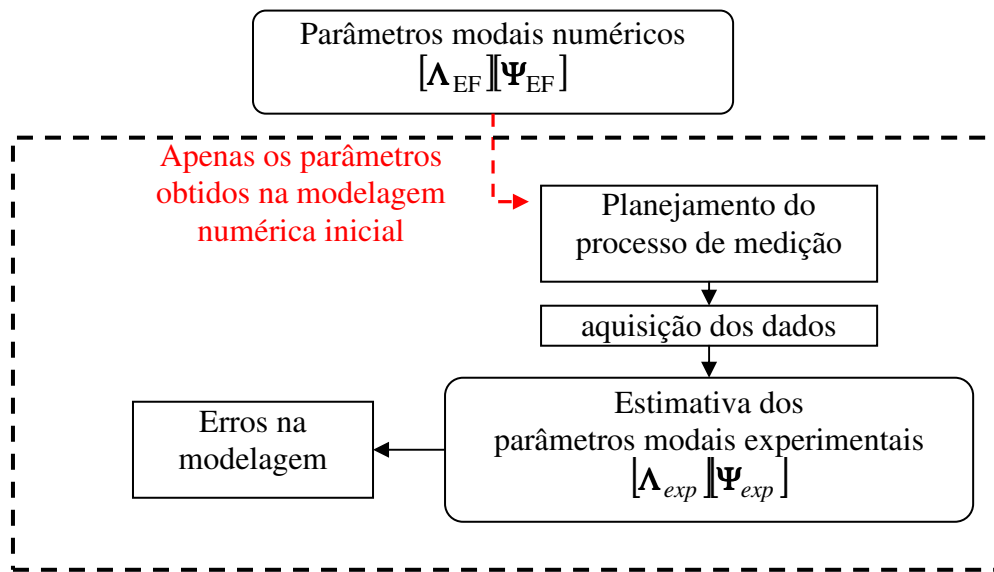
Parâmetros modais numéricos
$[\mathbf{\Lambda}_{EF}][\mathbf{\Psi}_{EF}]$

Apenas os parâmetros obtidos na modelagem numérica inicial

Planejamento do processo de medição

aquisição dos dados

Estimativa dos parâmetros modais experimentais
$\lfloor\mathbf{\Lambda}_{exp}\rfloor\lfloor\mathbf{\Psi}_{exp}\rfloor$

Erros na modelagem